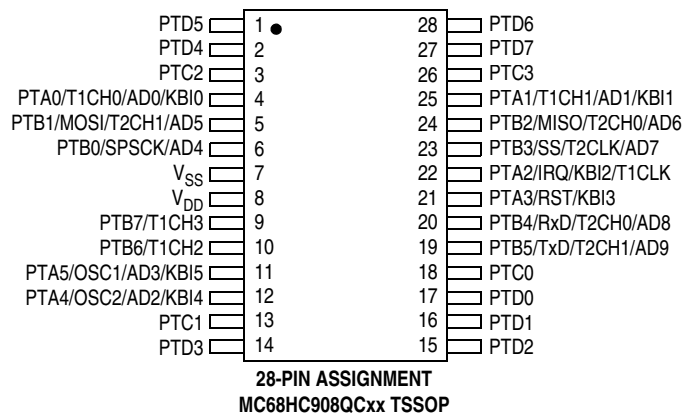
PTD5 1 28 PTD6
PTD4 2 27 PTD7
PTC2 3 26 PTC3
PTA0/T1CH0/AD0/KBI0 4 25 PTA1/T1CH1/AD1/KBI1
PTB1/MOSI/T2CH1/AD5 5 24 PTB2/MISO/T2CH0/AD6
PTB0/SPSCK/AD4 6 23 PTB3/SS/T2CLK/AD7
$V_{SS}$ 7 22 PTA2/IRQ/KBI2/T1CLK
$V_{DD}$ 8 21 PTA3/RST/KBI3
PTB7/T1CH3 9 20 PTB4/RxD/T2CH0/AD8
PTB6/T1CH2 10 19 PTB5/TxD/T2CH1/AD9
PTA5/OSC1/AD3/KBI5 11 18 PTC0
PTA4/OSC2/AD2/KBI4 12 17 PTD0
PTC1 13 16 PTD1
PTD3 14 15 PTD2

28-PIN ASSIGNMENT
MC68HC908QCxx TSSOP